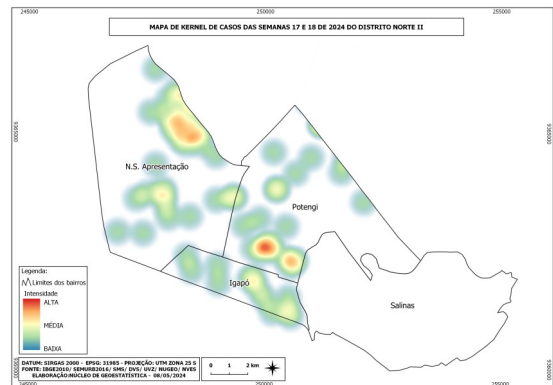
245000
250000
255000

MAPA DE KERNEL DE CASOS DAS SEMANAS 17 E 18 DE 2024 DO DISTRITO NORTE II

9365000

9365000

N.S. Apresentação

Potengi

Igapó

Salinas

Legenda:
Limites dos bairros
Intensidade
ALTA
MÉDIA
BAIXA

DATUM: SIRGAS 2000 - EPSG: 31985 - PROJEÇÃO: UTM ZONA 25 S
FONTE: IBGE2010/ SEMURB2016/ SMS/ DVS/ UVZ/ NUGEO/ NVES
ELABORAÇÃO:NÚCLEO DE GEOESTATÍSTICA - 08/05/2024

0 1 2 km

245000
250000
255000
9360000
9360000